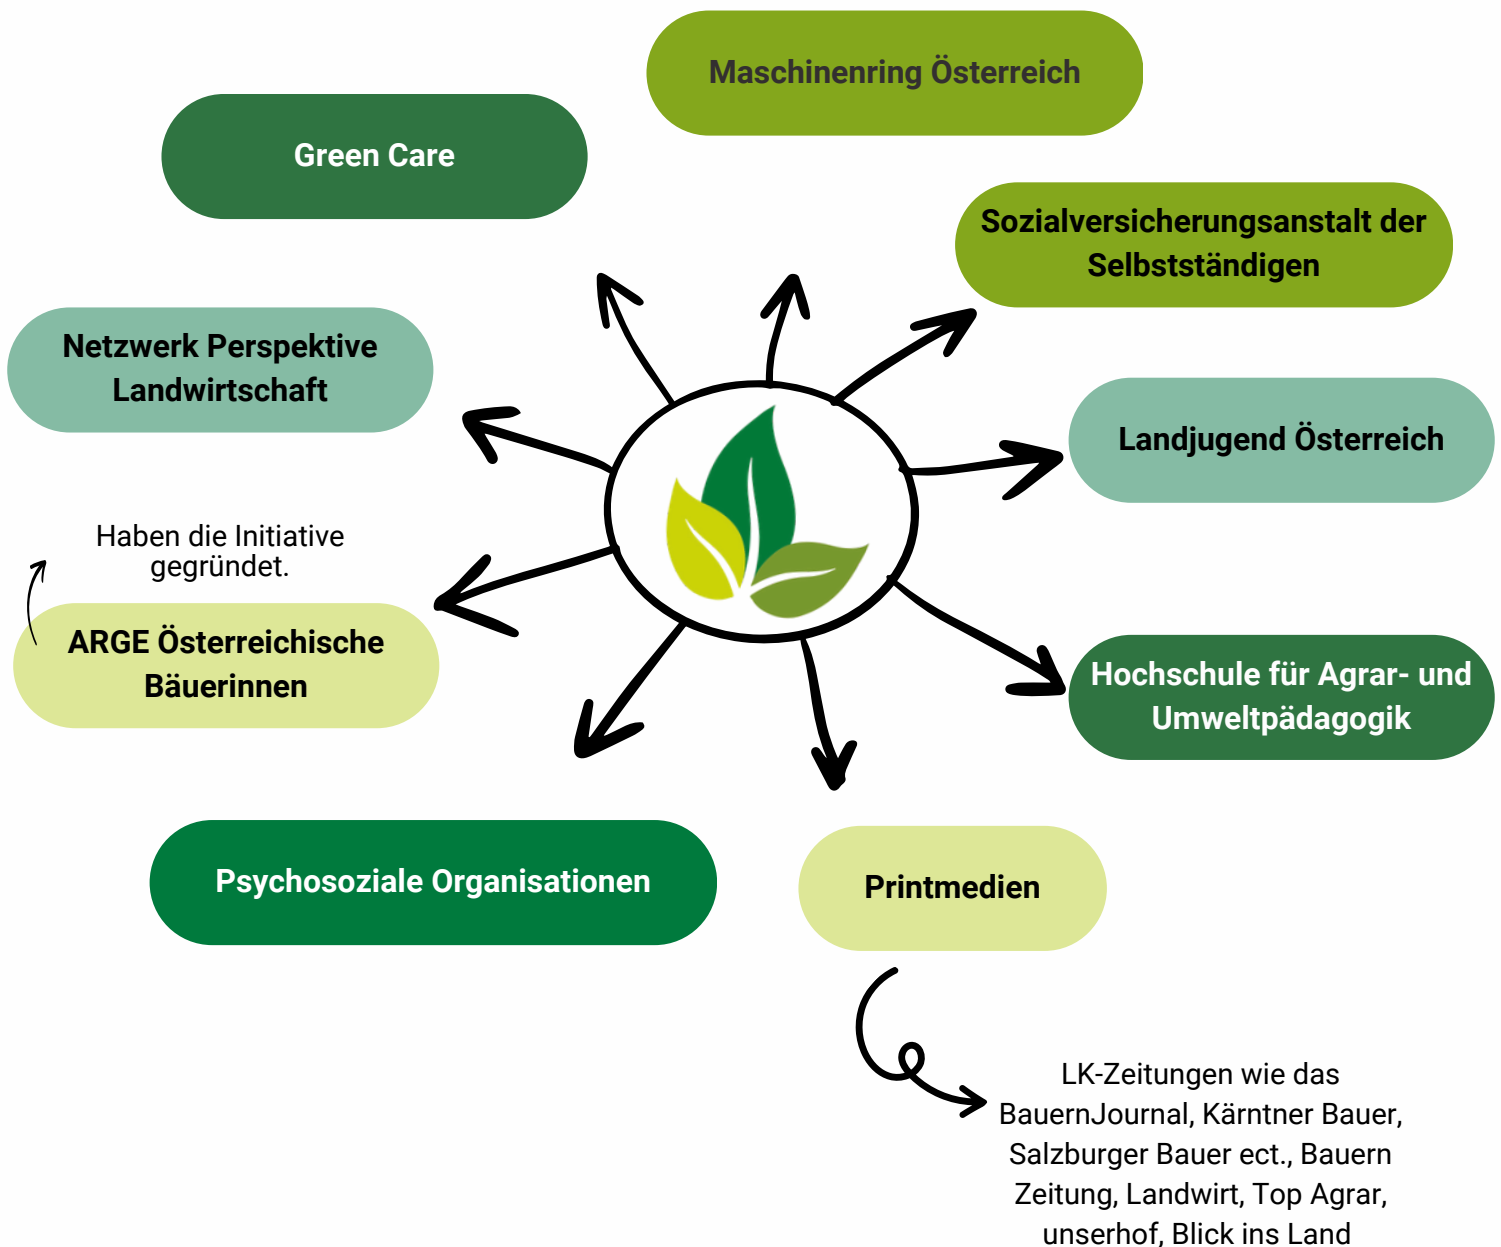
Maschinenring Österreich

Green Care

Sozialversicherungsanstalt der Selbstständigen

Netzwerk Perspektive Landwirtschaft

Landjugend Österreich

Haben die Initiative gegründet.

ARGE Österreichische Bäuerinnen

Hochschule für Agrar- und Umweltpädagogik

Psychosoziale Organisationen

Printmedien

LK-Zeitungen wie das BauernJournal, Kärntner Bauer, Salzburger Bauer ect., Bauern Zeitung, Landwirt, Top Agrar, unserhof, Blick ins Land